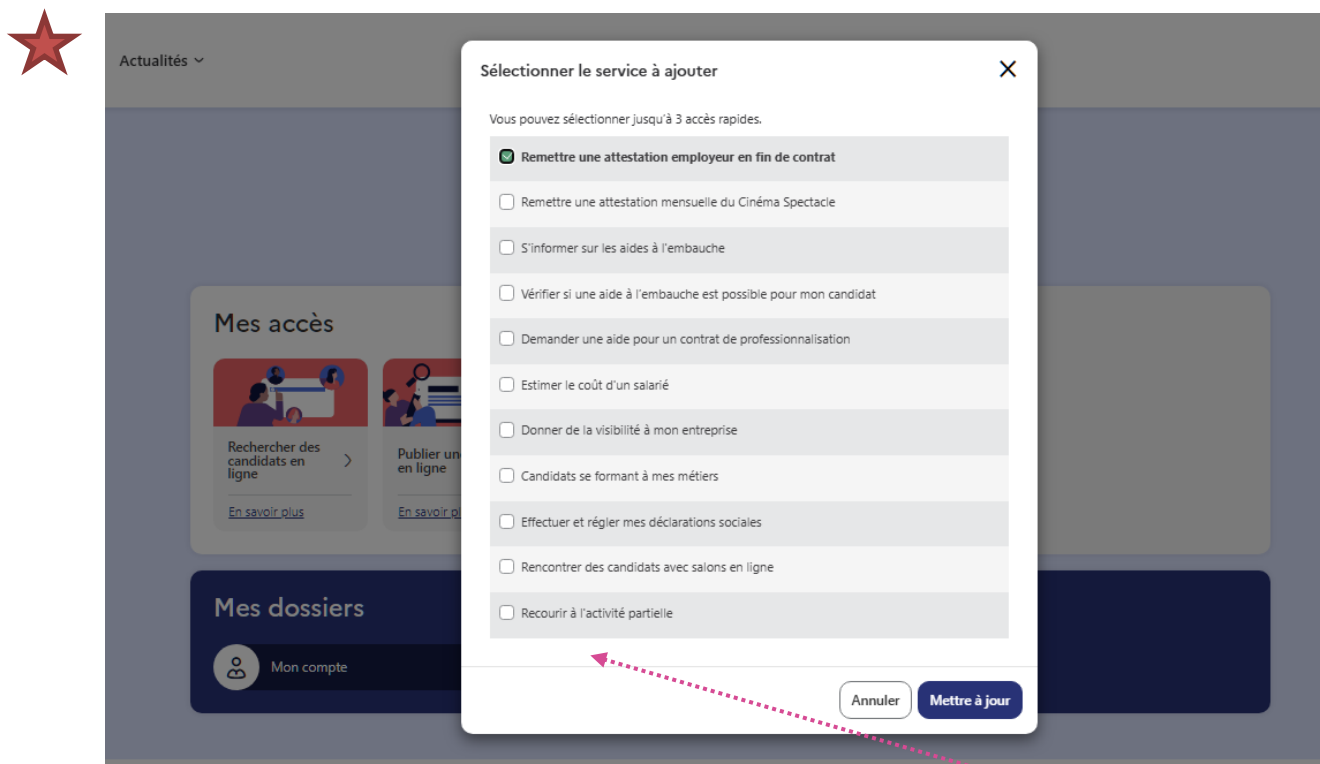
Actualités

Mes accès

Rechercher des candidats en ligne

En savoir plus

Publier un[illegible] en ligne

En savoir pl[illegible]

Mes dossiers

Mon compte

Sélectionner le service à ajouter

Vous pouvez sélectionner jusqu'à 3 accès rapides.

Remettre une attestation employeur en fin de contrat

Remettre une attestation mensuelle du Cinéma Spectacle

S'informer sur les aides à l'embauche

Vérifier si une aide à l'embauche est possible pour mon candidat

Demander une aide pour un contrat de professionnalisation

Estimer le coût d'un salarié

Donner de la visibilité à mon entreprise

Candidats se formant à mes métiers

Effectuer et régler mes déclarations sociales

Rencontrer des candidats avec salons en ligne

Recourir à l'activité partielle

Annuler

Mettre à jour